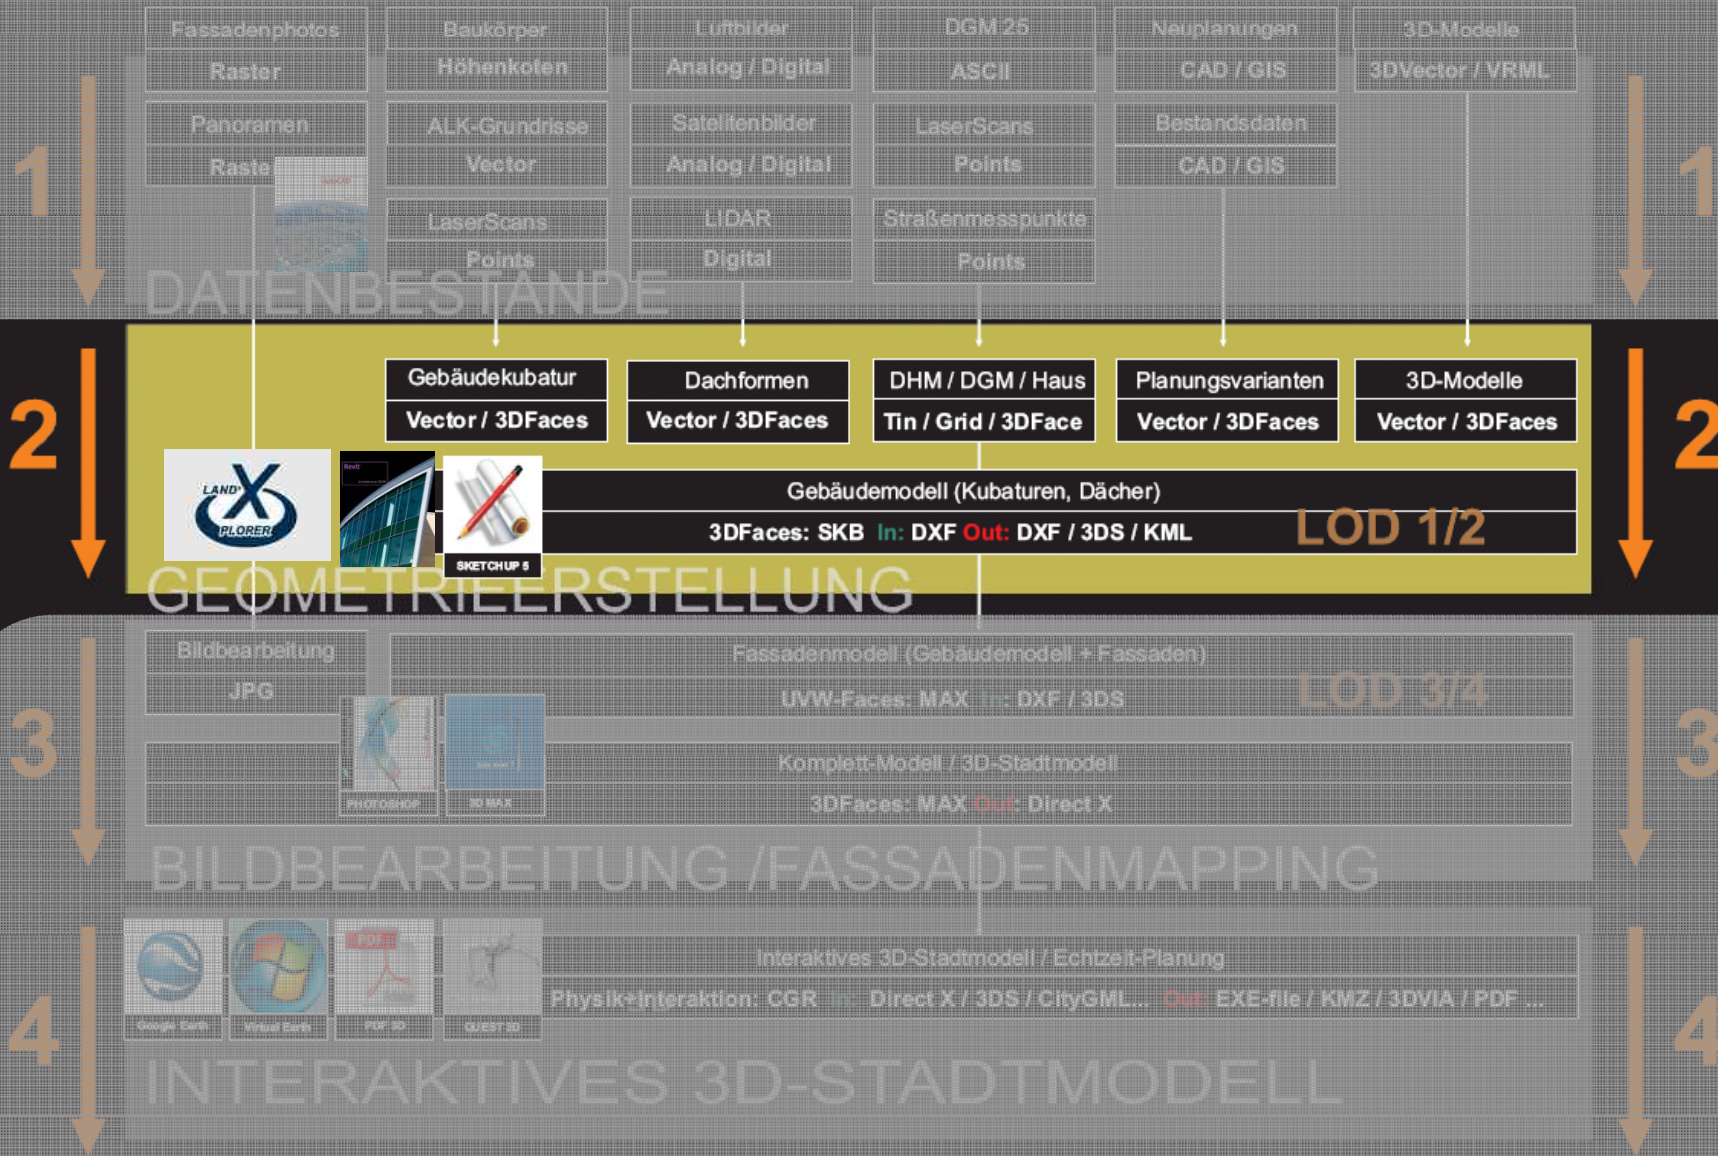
Fassadenphotos
Raster

Baukörper
Höhenkoten

Luftbilder
Analog / Digital

DGM 25
ASCII

Neuplanungen
CAD / GIS

3D-Modelle
3DVector / VRML

Panoramen
Raster

ALK-Grundrisse
Vector

Satelitenbilder
Analog / Digital

LaserScans
Points

Bestandsdaten
CAD / GIS

LaserScans
Points

LIDAR
Digital

Straßenmesspunkte
Points

1

DATENBESTÄNDE

1

2

Gebäudekubatur
Vector / 3DFaces

Dachformen
Vector / 3DFaces

DHM / DGM / Haus
Tin / Grid / 3DFace

Planungsvarianten
Vector / 3DFaces

3D-Modelle
Vector / 3DFaces

2

LAND X PLORER

Revit

SKETCHUP 5

Gebäudemodell (Kubaturen, Dächer)
3DFaces: SKB In: DXF Out: DXF / 3DS / KML

LOD 1/2

GEOMETRIEERSTELLUNG

3

Bildbearbeitung
JPG

Fassadenmodell (Gebäudemodell + Fassaden)
UVW-Faces: MAX In: DXF / 3DS

LOD 3/4

PHOTOSHOP

3D MAX

Komplett-Modell / 3D-Stadtmodell
3DFaces: MAX Out: Direct X

3

BILDBEARBEITUNG /FASSADENMAPPING

4

Google Earth

Virtual Earth

PDF

PDF 3D

QUEST 3D

Interaktives 3D-Stadtmodell / Echtzeit-Planung
Physik+Interaktion: CGR In: Direct X / 3DS / CityGML... Out: EXE-file / KMZ / 3DVIA / PDF ...

4

INTERAKTIVES 3D-STADTMODELL